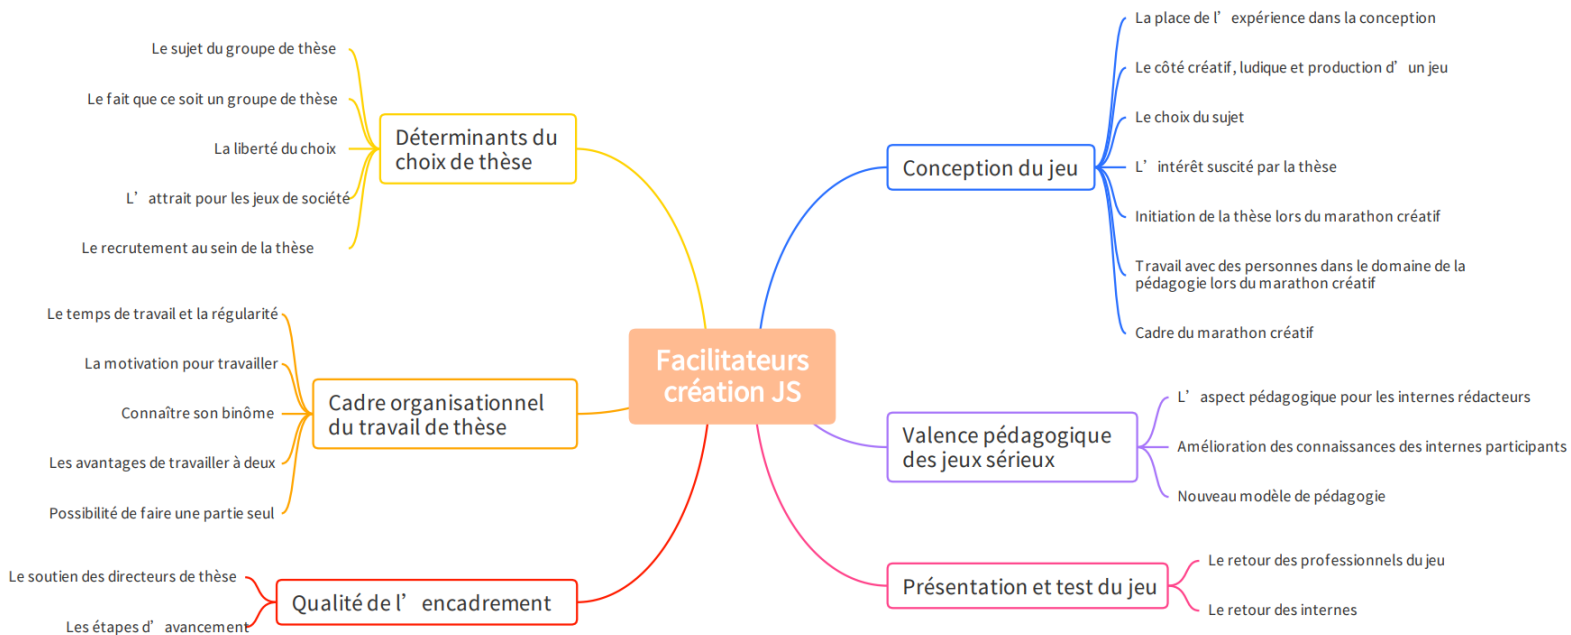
Facilitateurs création JS

Déterminants du choix de thèse

Le sujet du groupe de thèse

Le fait que ce soit un groupe de thèse

La liberté du choix

L' attrait pour les jeux de société

Le recrutement au sein de la thèse

Cadre organisationnel du travail de thèse

Le temps de travail et la régularité

La motivation pour travailler

Connaître son binôme

Les avantages de travailler à deux

Possibilité de faire une partie seul

Qualité de l' encadrement

Le soutien des directeurs de thèse

Les étapes d' avancement

Conception du jeu

La place de l' expérience dans la conception

Le côté créatif, ludique et production d' un jeu

Le choix du sujet

L' intérêt suscité par la thèse

Initiation de la thèse lors du marathon créatif

Travail avec des personnes dans le domaine de la pédagogie lors du marathon créatif

Cadre du marathon créatif

Valence pédagogique des jeux sérieux

L' aspect pédagogique pour les internes rédacteurs

Amélioration des connaissances des internes participants

Nouveau modèle de pédagogie

Présentation et test du jeu

Le retour des professionnels du jeu

Le retour des internes